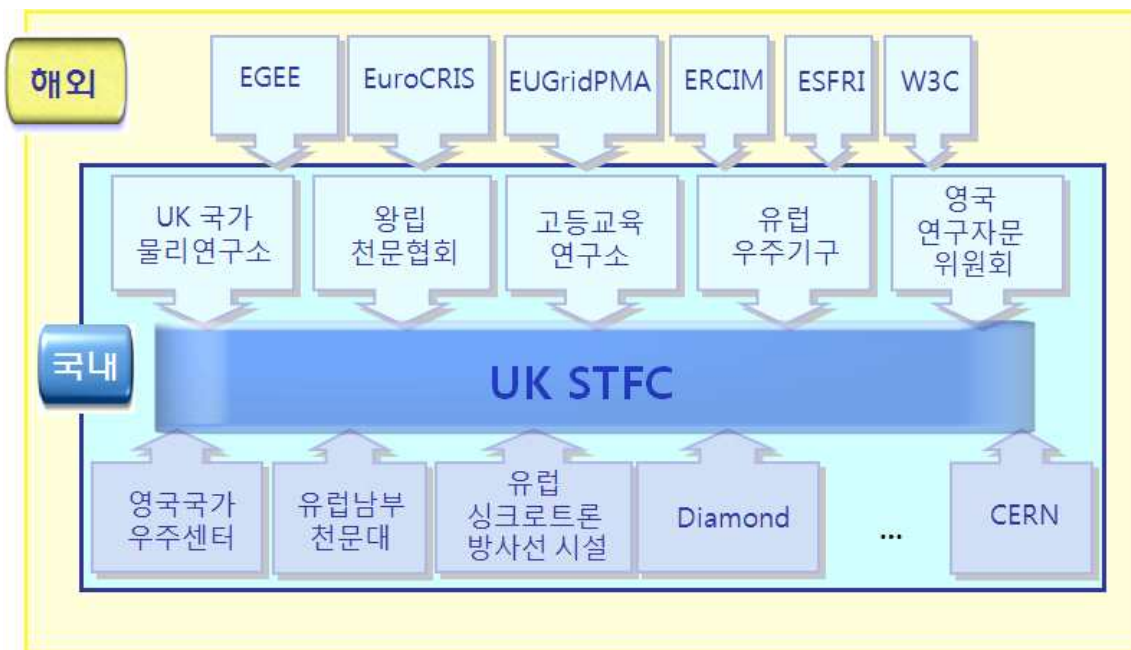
해외

EGEE

EuroCRIS

EUGridPMA

ERCIM

ESFRI

W3C

UK 국가 물리연구소

왕립 천문협회

고등교육 연구소

유럽 우주기구

영국 연구자문 위원회

국내

UK STFC

영국국가 우주센터

유럽남부 천문대

유럽 싱크로트론 방사선 시설

Diamond

...

CERN